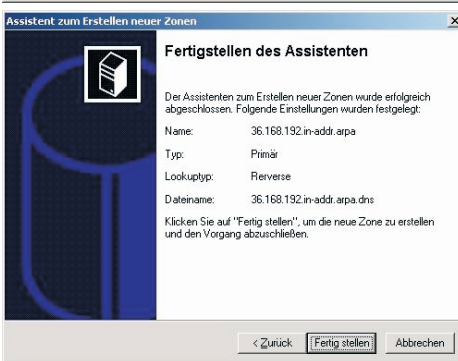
Assistent zum Erstellen neuer Zonen

×

Fertigstellen des Assistenten

Der Assistenten zum Erstellen neuer Zonen wurde erfolgreich abgeschlossen. Folgende Einstellungen wurden festgelegt:

Name: 36.168.192.in-addr.arpa

Typ: Primär

Lookuptyp: Rerverse

Dateiname: 36.168.192.in-addr.arpa.dns

Klicken Sie auf "Fertig stellen", um die neue Zone zu erstellen und den Vorgang abzuschließen.

< Zurück Fertig stellen Abbrechen